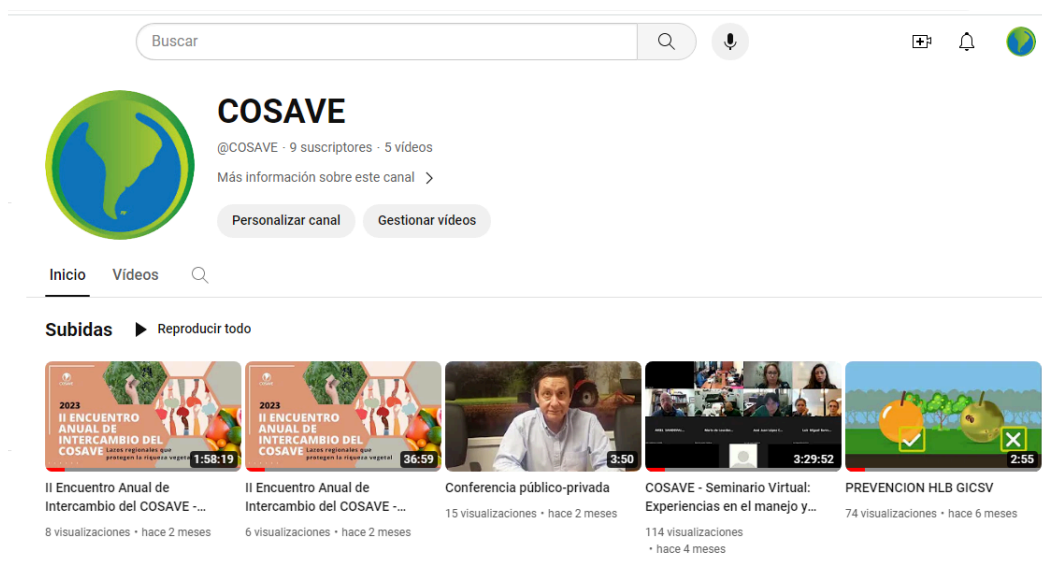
Buscar

COSAVE

@COSAVE · 9 suscriptores · 5 vídeos

Más información sobre este canal >

Personalizar canal

Gestionar vídeos

Inicio

Vídeos

Subidas

Reproducir todo

2023
II ENCUENTRO ANUAL DE INTERCAMBIO DEL COSAVE
Lazos regionales que protegen la riqueza vegetal
1:58:19

II Encuentro Anual de Intercambio del COSAVE -...
8 visualizaciones • hace 2 meses

2023
II ENCUENTRO ANUAL DE INTERCAMBIO DEL COSAVE
Lazos regionales que protegen la riqueza vegetal
36:59

II Encuentro Anual de Intercambio del COSAVE -...
6 visualizaciones • hace 2 meses

3:50

Conferencia público-privada
15 visualizaciones • hace 2 meses

3:29:52

COSAVE - Seminario Virtual: Experiencias en el manejo y...
114 visualizaciones
• hace 4 meses

2:55

PREVENCION HLB GICSV
74 visualizaciones • hace 6 meses